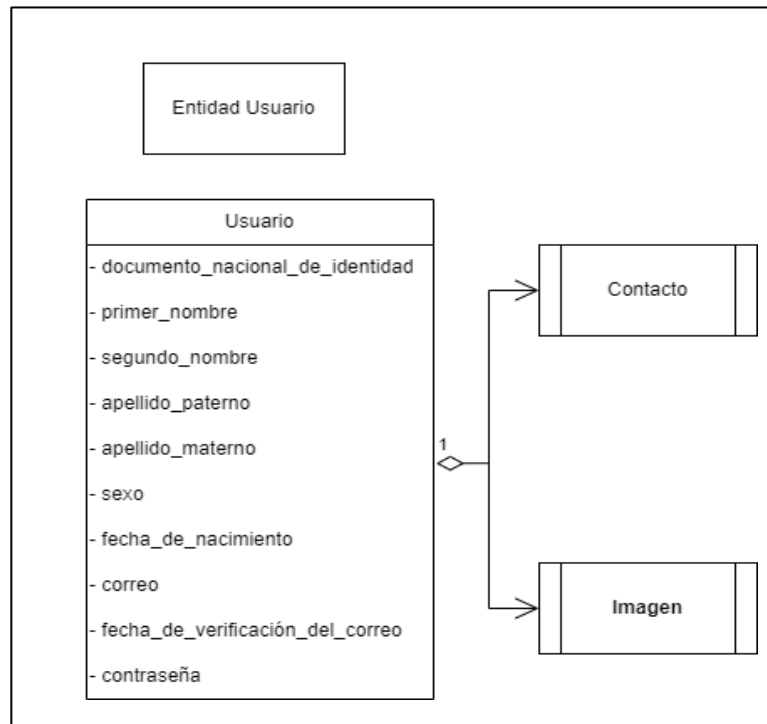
Entidad Usuario

Usuario
- documento_nacional_de_identidad
- primer_nombre
- segundo_nombre
- apellido_paterno
- apellido_materno
- sexo
- fecha_de_nacimiento
- correo
- fecha_de_verificación_del_correo
- contraseña

1

Contacto

Imagen